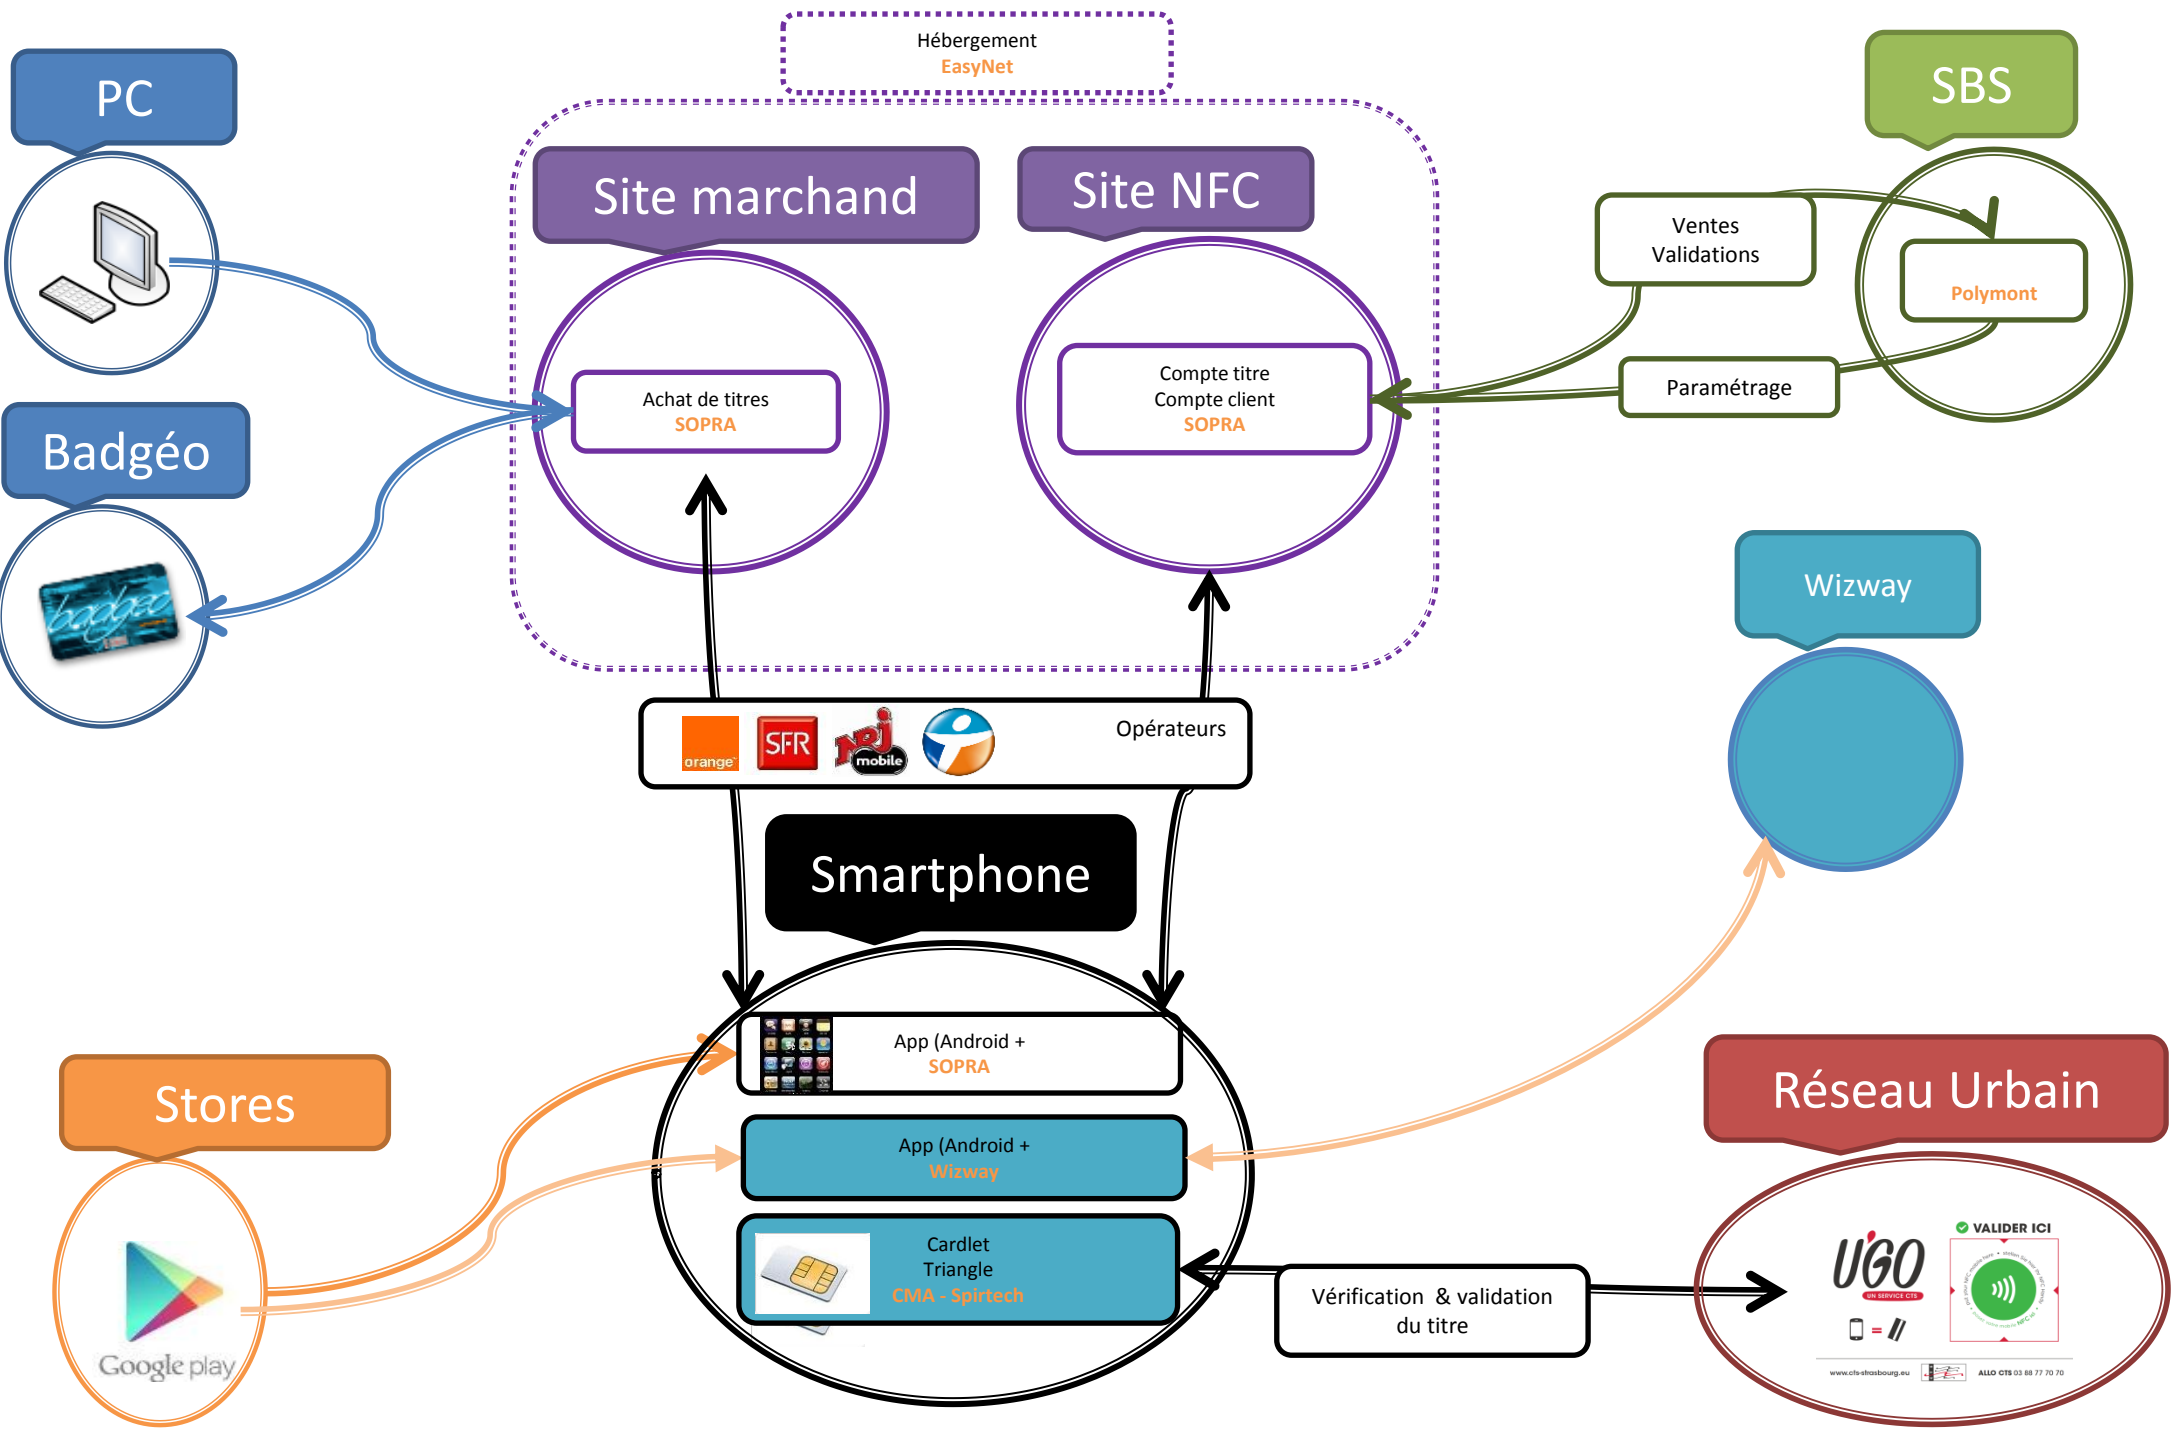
Hébergement
EasyNet

PC

Site marchand

Site NFC

SBS

Ventes
Validations

Polymont

Achat de titres
SOPRA

Compte titre
Compte client
SOPRA

Paramétrage

Badgéo

badgéo

Wizway

orange

SFR

nrj mobile

Opérateurs

Smartphone

App (Android +
SOPRA

Stores

App (Android +
Wizway

Réseau Urbain

Cardlet
Triangle
CMA - Spirtech

Vérification & validation
du titre

UGO
UN SERVICE CTS

VALIDER ICI

www.cts-strasbourg.eu

ALLO CTS 03 88 77 70 70

Google play